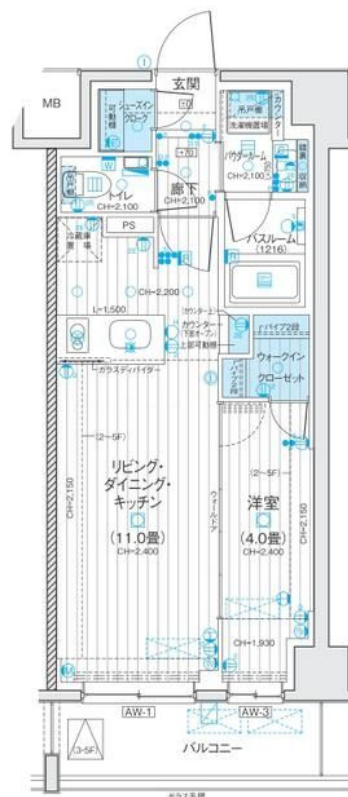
玄関
MB
シューズインクローク
可動棚
吊戸棚
洗濯機置場
カウンター
+70
+70
パウダールーム
CH=2,100
W
トイレ
CH=2,100
廊下
CH=2,100
PS
冷蔵庫置場
バスルーム
(1216)
CH=2,200
L=1,500
カウンター上部可動棚
カウンター
ハイパイプ2段
ウォークインクローゼット
カラスディバイダー
(2~5F)
リビング・ダイニング・キッチン
(11.0畳)
CH=2,400
CH=2,150
(2~5F)
洋室
(4.0畳)
CH=2,400
CH=2,150
ウォールドア
CH=1,930
AW-1
AW-3
(3~5F)
バルコニー